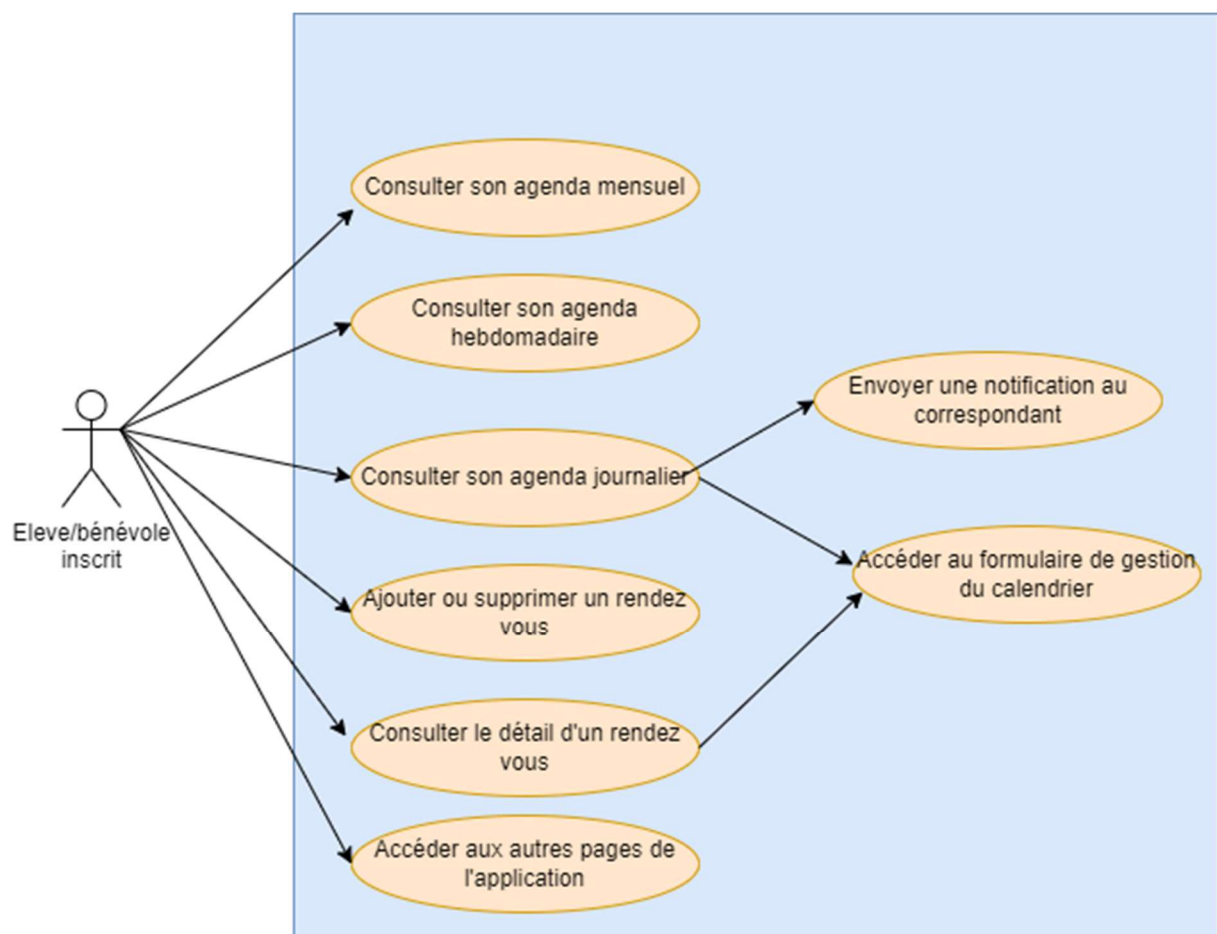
Eleve/bénévole inscrit

Consulter son agenda mensuel

Consulter son agenda hebdomadaire

Consulter son agenda journalier

Ajouter ou supprimer un rendez vous

Consulter le détail d'un rendez vous

Accéder aux autres pages de l'application

Envoyer une notification au correspondant

Accéder au formulaire de gestion du calendrier